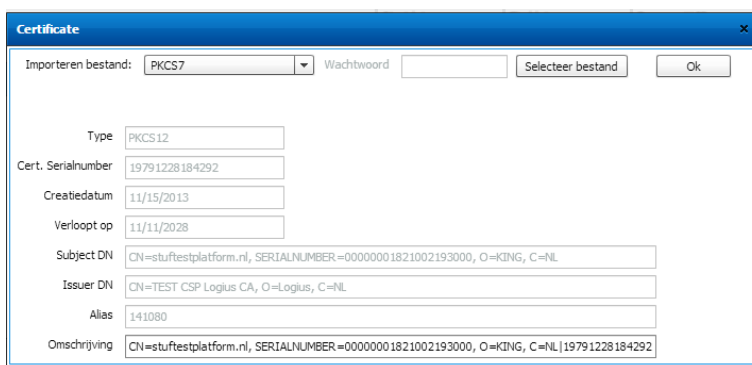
Certificate

×

Importeren bestand: PKCS7 ▼ Wachtwoord Selecteer bestand Ok

Type PKCS12

Cert. Serialnumber 19791228184292

Creatiedatum 11/15/2013

Verloopt op 11/11/2028

Subject DN CN=stuftestplatform.nl, SERIALNUMBER=00000001821002193000, O=KING, C=NL

Issuer DN CN=TEST CSP Logius CA, O=Logius, C=NL

Alias 141080

Omschrijving CN=stuftestplatform.nl, SERIALNUMBER=00000001821002193000, O=KING, C=NL|19791228184292